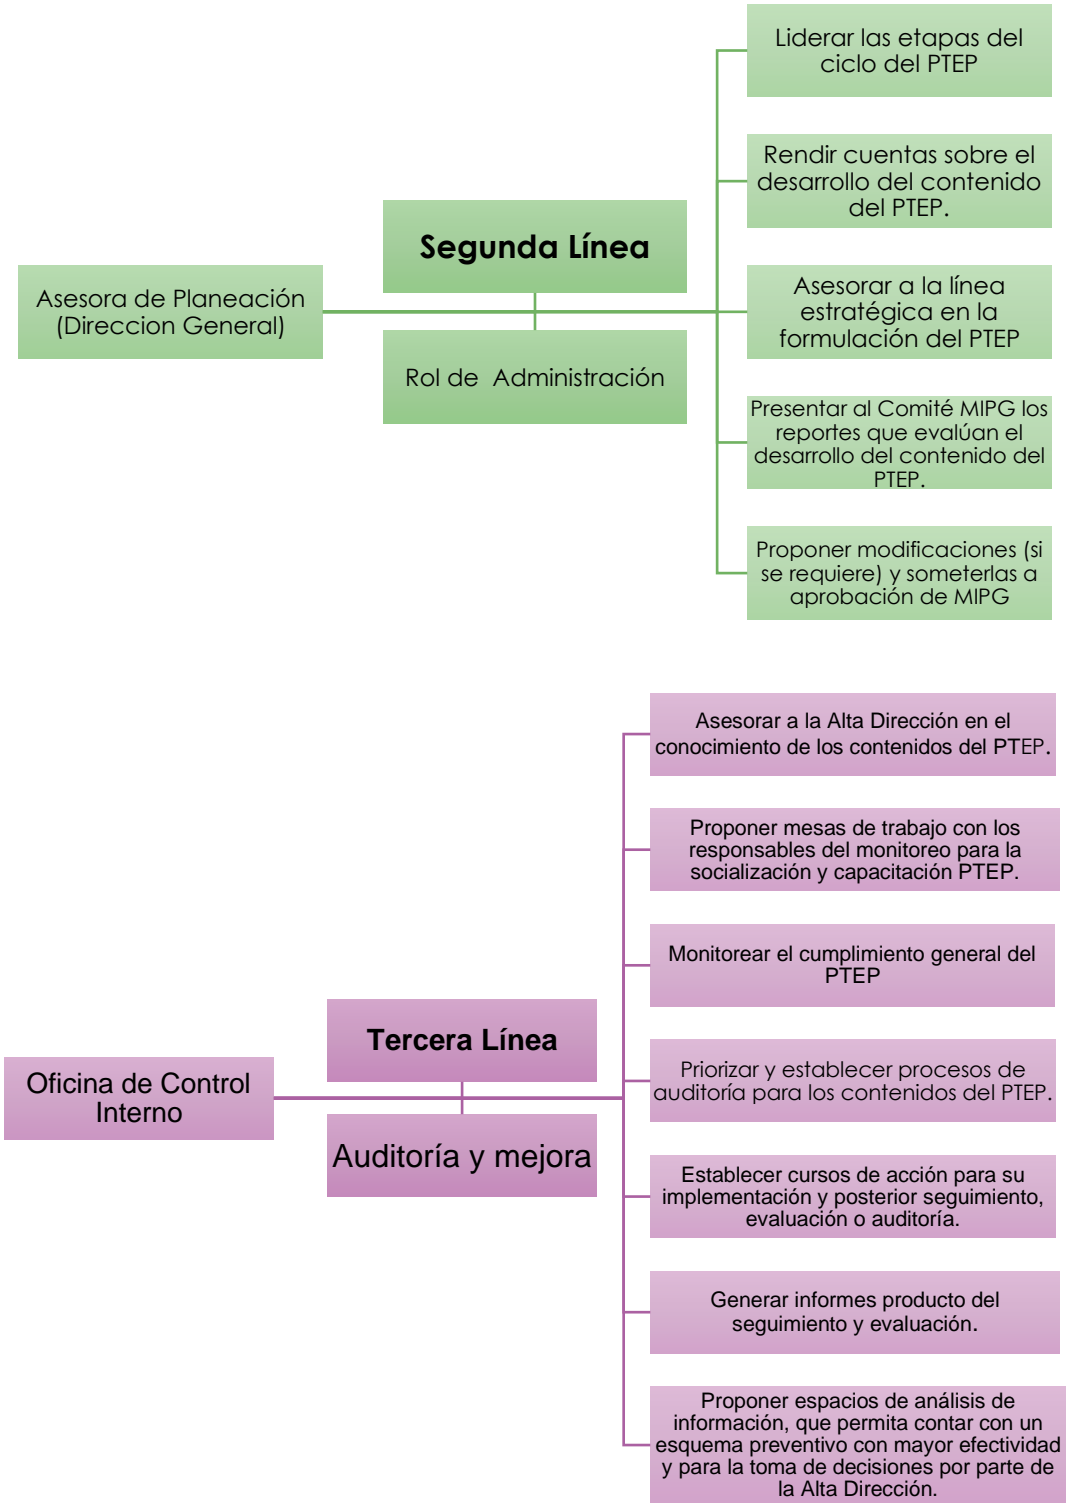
Asesora de Planeación (Direccion General)

Segunda Línea

Rol de Administración

Liderar las etapas del ciclo del PTEP

Rendir cuentas sobre el desarrollo del contenido del PTEP.

Asesorar a la línea estratégica en la formulación del PTEP

Presentar al Comité MIPG los reportes que evalúan el desarrollo del contenido del PTEP.

Proponer modificaciones (si se requiere) y someterlas a aprobación de MIPG

Oficina de Control Interno

Tercera Línea

Auditoría y mejora

Asesorar a la Alta Dirección en el conocimiento de los contenidos del PTEP.

Proponer mesas de trabajo con los responsables del monitoreo para la socialización y capacitación PTEP.

Monitorear el cumplimiento general del PTEP

Priorizar y establecer procesos de auditoría para los contenidos del PTEP.

Establecer cursos de acción para su implementación y posterior seguimiento, evaluación o auditoría.

Generar informes producto del seguimiento y evaluación.

Proponer espacios de análisis de información, que permita contar con un esquema preventivo con mayor efectividad y para la toma de decisiones por parte de la Alta Dirección.